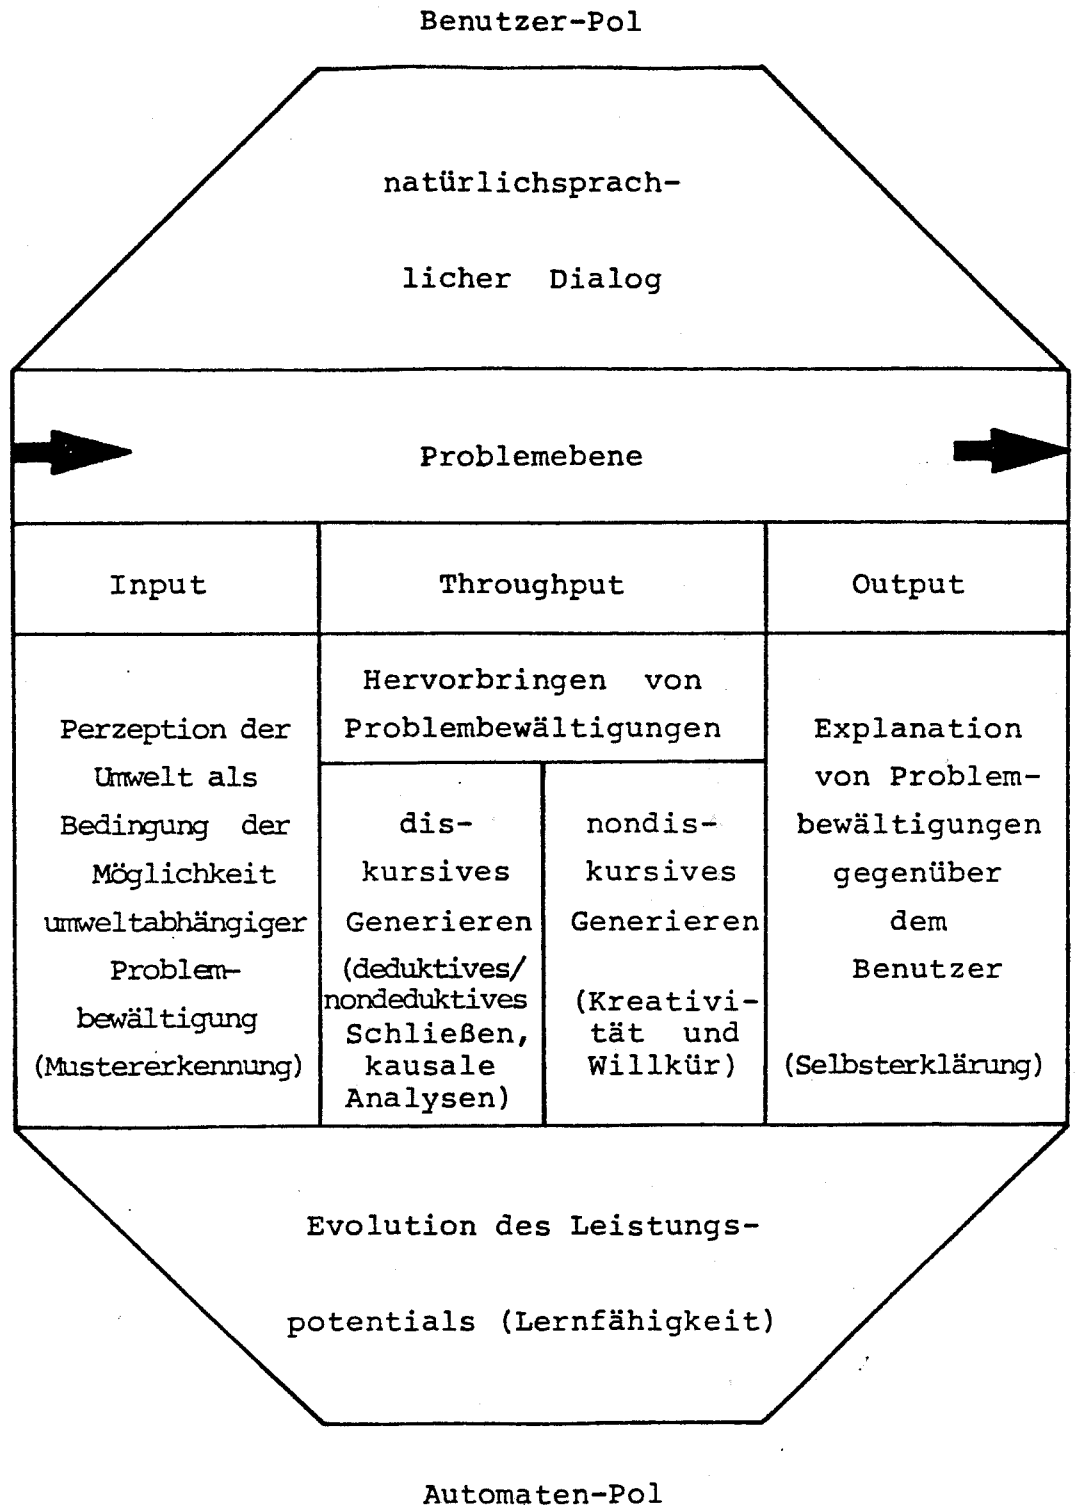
Benutzer-Pol

natürlichsprachlicher Dialog

Problemebene

| Input | Throughput | | Output |
|---|---|---|---|
| Perzeption der Umwelt als Bedingung der Möglichkeit umweltabhängiger Problembewältigung (Mustererkennung) | Hervorbringen von Problembewältigungen | | Explanation von Problembewältigungen gegenüber dem Benutzer (Selbsterklärung) |
| | diskursives Generieren (deduktives/ nondeduktives Schließen, kausale Analysen) | nondiskursives Generieren (Kreativität und Willkür) | |

Evolution des Leistungspotentials (Lernfähigkeit)

Automaten-Pol